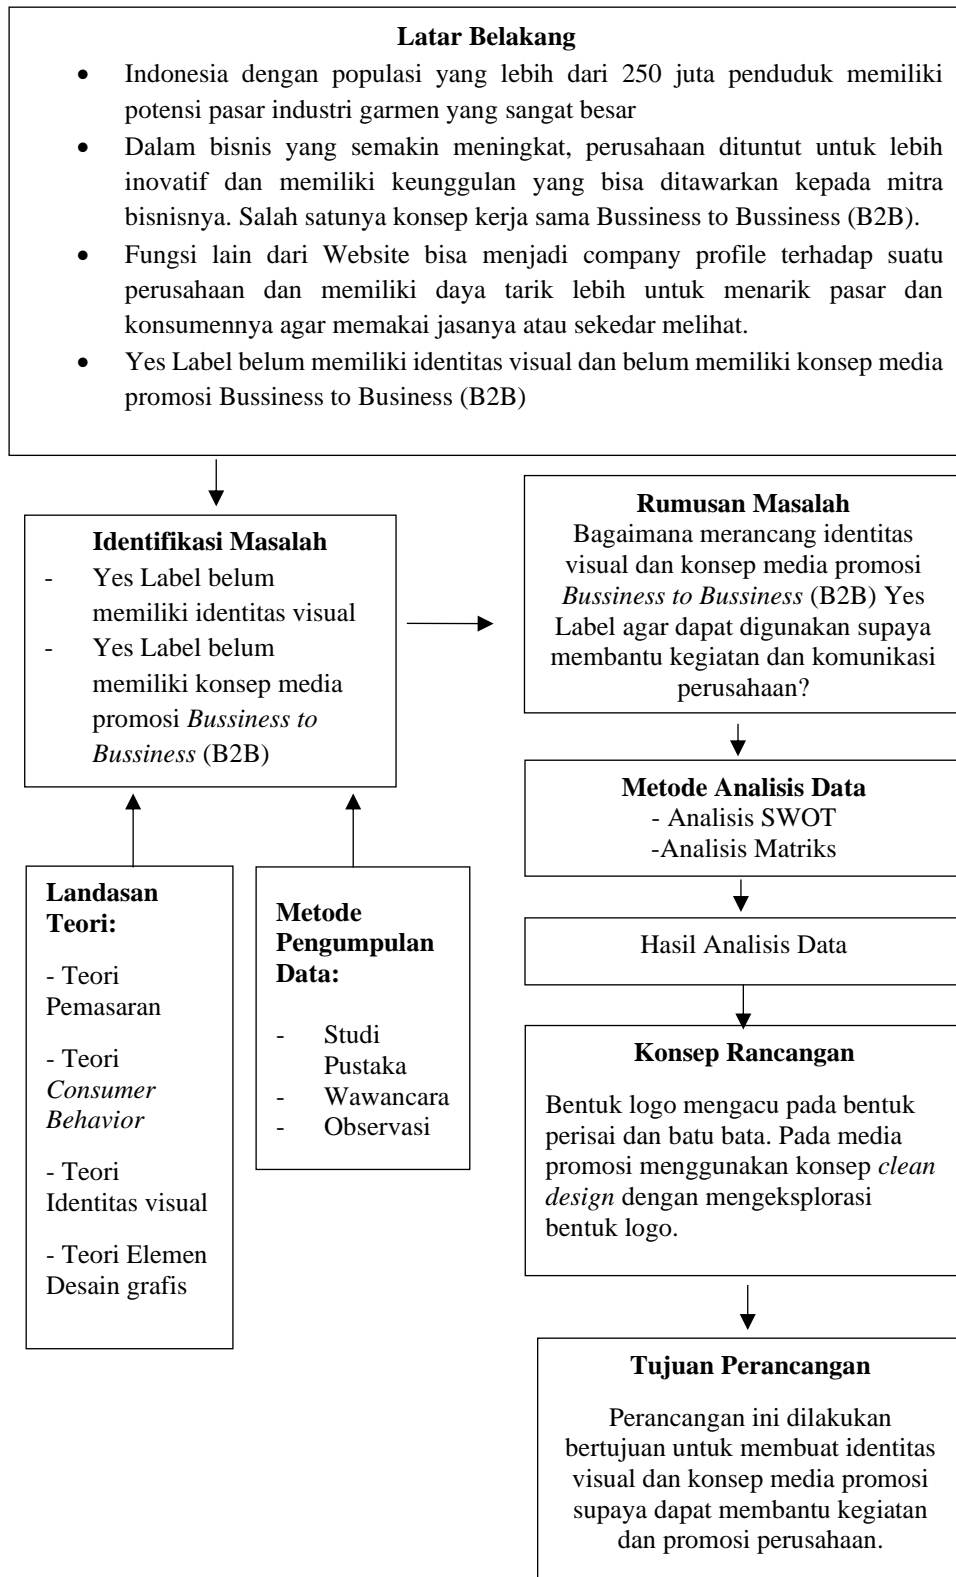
**Latar Belakang**

- Indonesia dengan populasi yang lebih dari 250 juta penduduk memiliki potensi pasar industri garmen yang sangat besar
- Dalam bisnis yang semakin meningkat, perusahaan dituntut untuk lebih inovatif dan memiliki keunggulan yang bisa ditawarkan kepada mitra bisnisnya. Salah satunya konsep kerja sama Bussiness to Bussiness (B2B).
- Fungsi lain dari Website bisa menjadi company profile terhadap suatu perusahaan dan memiliki daya tarik lebih untuk menarik pasar dan konsumennya agar memakai jasanya atau sekedar melihat.
- Yes Label belum memiliki identitas visual dan belum memiliki konsep media promosi Bussiness to Business (B2B)

**Identifikasi Masalah**
- Yes Label belum memiliki identitas visual
- Yes Label belum memiliki konsep media promosi *Bussiness to Bussiness* (B2B)

**Rumusan Masalah**
Bagaimana merancang identitas visual dan konsep media promosi *Bussiness to Bussiness* (B2B) Yes Label agar dapat digunakan supaya membantu kegiatan dan komunikasi perusahaan?

**Metode Analisis Data**
- Analisis SWOT
-Analisis Matriks

Hasil Analisis Data

**Konsep Rancangan**

Bentuk logo mengacu pada bentuk perisai dan batu bata. Pada media promosi menggunakan konsep *clean design* dengan mengeksplorasi bentuk logo.

**Landasan Teori:**

- Teori Pemasaran

- Teori *Consumer Behavior*

- Teori Identitas visual

- Teori Elemen Desain grafis

**Metode Pengumpulan Data:**

- Studi Pustaka
- Wawancara
- Observasi

**Tujuan Perancangan**

Perancangan ini dilakukan bertujuan untuk membuat identitas visual dan konsep media promosi supaya dapat membantu kegiatan dan promosi perusahaan.